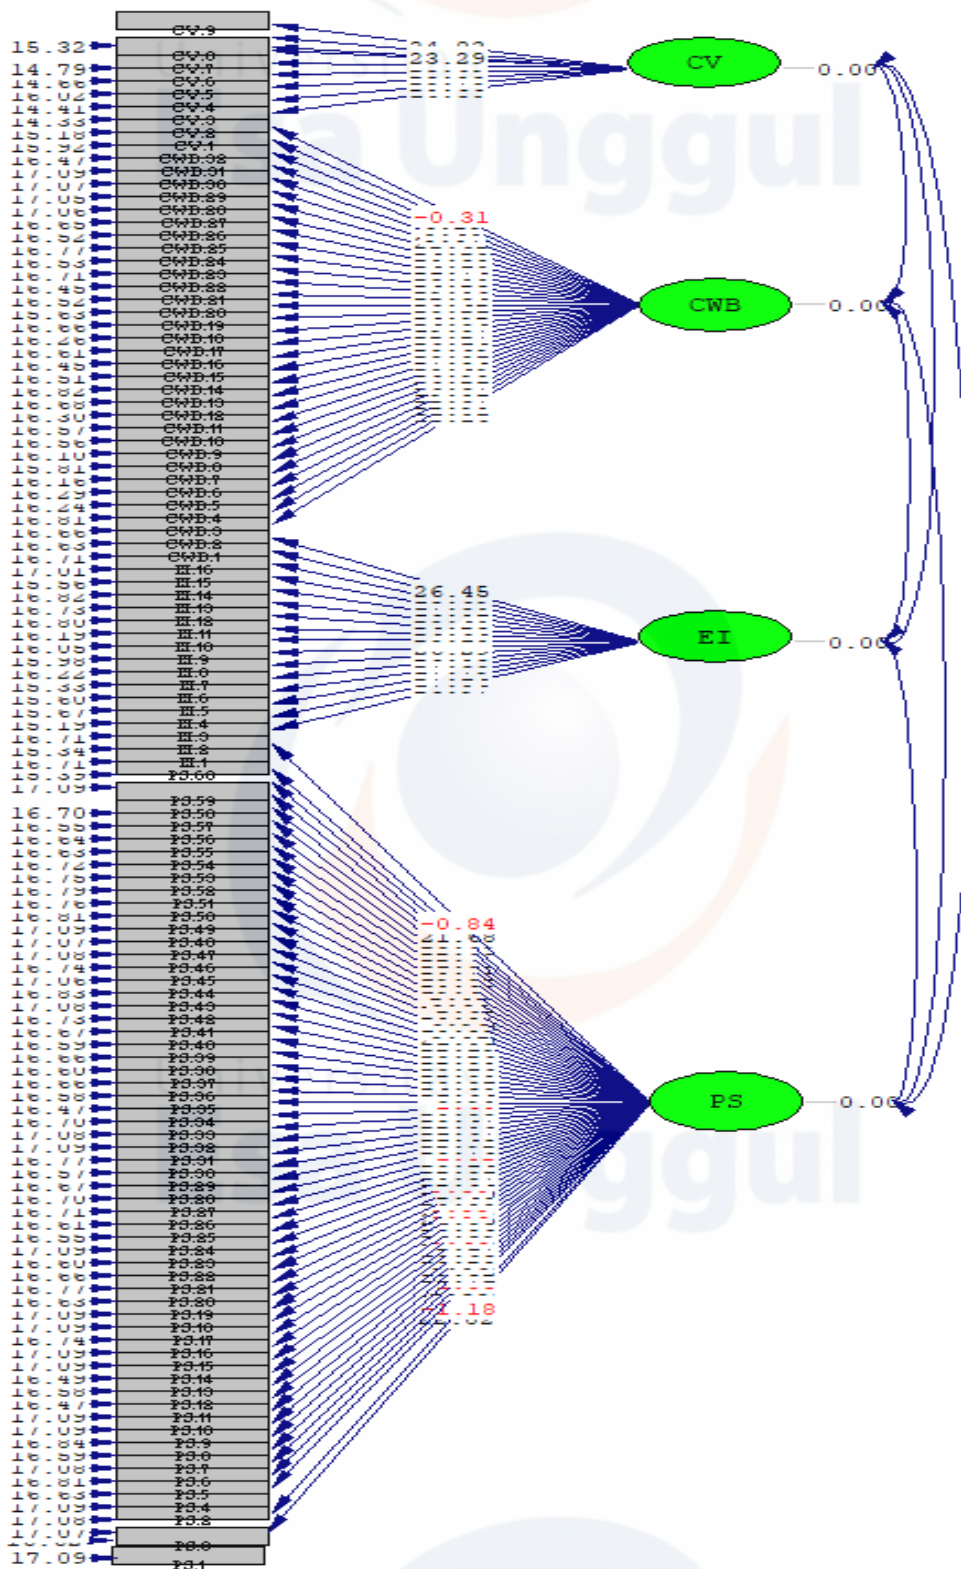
CV.9
15.32
CV.8
14.79
CV.7
CV.6
CV.5
CV.4
CV.3
CV.2
CV.1
23.29
CV
0.00
CWB.32
CWB.31
CWB.30
CWB.29
CWB.28
CWB.27
CWB.26
CWB.25
CWB.24
CWB.23
CWB.22
CWB.21
CWB.20
CWB.19
CWB.18
CWB.17
CWB.16
CWB.15
CWB.14
CWB.13
CWB.12
CWB.11
CWB.10
CWB.9
CWB.8
CWB.7
CWB.6
CWB.5
CWB.4
CWB.3
CWB.2
CWB.1
-0.31
CWB
0.00
EI.16
EI.15
EI.14
EI.13
EI.12
EI.11
EI.10
EI.9
EI.8
EI.7
EI.6
EI.5
EI.4
EI.3
EI.2
EI.1
26.45
EI
0.00
PS.60
16.70
PS.59
PS.58
PS.57
PS.56
PS.55
PS.54
PS.53
PS.52
PS.51
PS.50
PS.49
PS.48
PS.47
PS.46
PS.45
PS.44
PS.43
PS.42
PS.41
PS.40
PS.39
PS.38
PS.37
PS.36
PS.35
PS.34
PS.33
PS.32
PS.31
PS.30
PS.29
PS.28
PS.27
PS.26
PS.25
PS.24
PS.23
PS.22
PS.21
PS.20
PS.19
PS.18
PS.17
PS.16
PS.15
PS.14
PS.13
PS.12
PS.11
PS.10
PS.9
PS.8
PS.7
PS.6
PS.5
PS.4
PS.3
PS.2
PS.1
-0.84
-1.18
PS
0.00
17.09